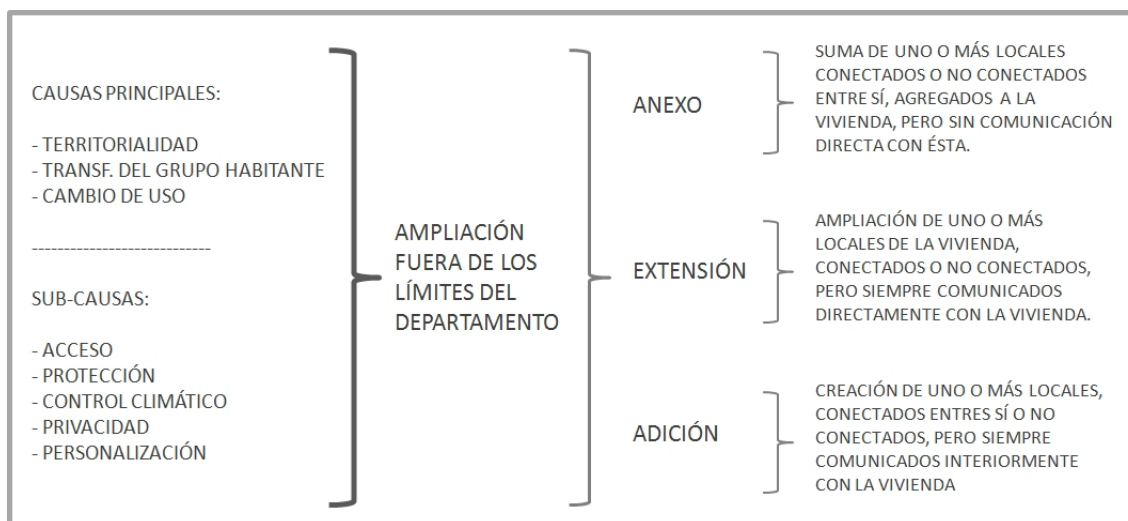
CAUSAS PRINCIPALES:

- TERRITORIALIDAD
- TRANSF. DEL GRUPO HABITANTE
- CAMBIO DE USO

----------------------------

SUB-CAUSAS:

- ACCESO
- PROTECCIÓN
- CONTROL CLIMÁTICO
- PRIVACIDAD
- PERSONALIZACIÓN

AMPLIACIÓN FUERA DE LOS LÍMITES DEL DEPARTAMENTO

ANEXO

SUMA DE UNO O MÁS LOCALES CONECTADOS O NO CONECTADOS ENTRE SÍ, AGREGADOS A LA VIVIENDA, PERO SIN COMUNICACIÓN DIRECTA CON ÉSTA.

EXTENSIÓN

AMPLIACIÓN DE UNO O MÁS LOCALES DE LA VIVIENDA, CONECTADOS O NO CONECTADOS, PERO SIEMPRE COMUNICADOS DIRECTAMENTE CON LA VIVIENDA.

ADICIÓN

CREACIÓN DE UNO O MÁS LOCALES, CONECTADOS ENTRES SÍ O NO CONECTADOS, PERO SIEMPRE COMUNICADOS INTERIORMENTE CON LA VIVIENDA